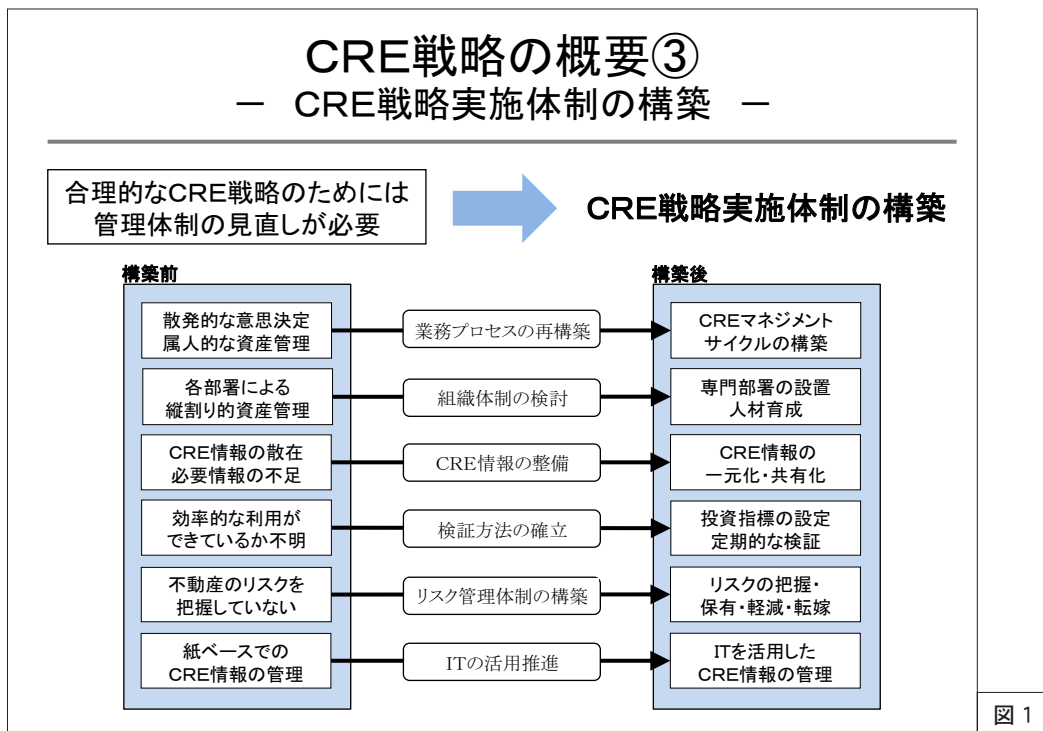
CRE戦略の概要③
ー CRE戦略実施体制の構築 ー

合理的なCRE戦略のためには管理体制の見直しが必要

CRE戦略実施体制の構築

構築前

散発的な意思決定
属人的な資産管理

各部署による
縦割り的資産管理

CRE情報の散在
必要情報の不足

効率的な利用が
できているか不明

不動産のリスクを
把握していない

紙ベースでの
CRE情報の管理

業務プロセスの再構築

組織体制の検討

CRE情報の整備

検証方法の確立

リスク管理体制の構築

ITの活用推進

構築後

CREマネジメント
サイクルの構築

専門部署の設置
人材育成

CRE情報の
一元化・共有化

投資指標の設定
定期的な検証

リスクの把握・
保有・軽減・転嫁

ITを活用した
CRE情報の管理

図1